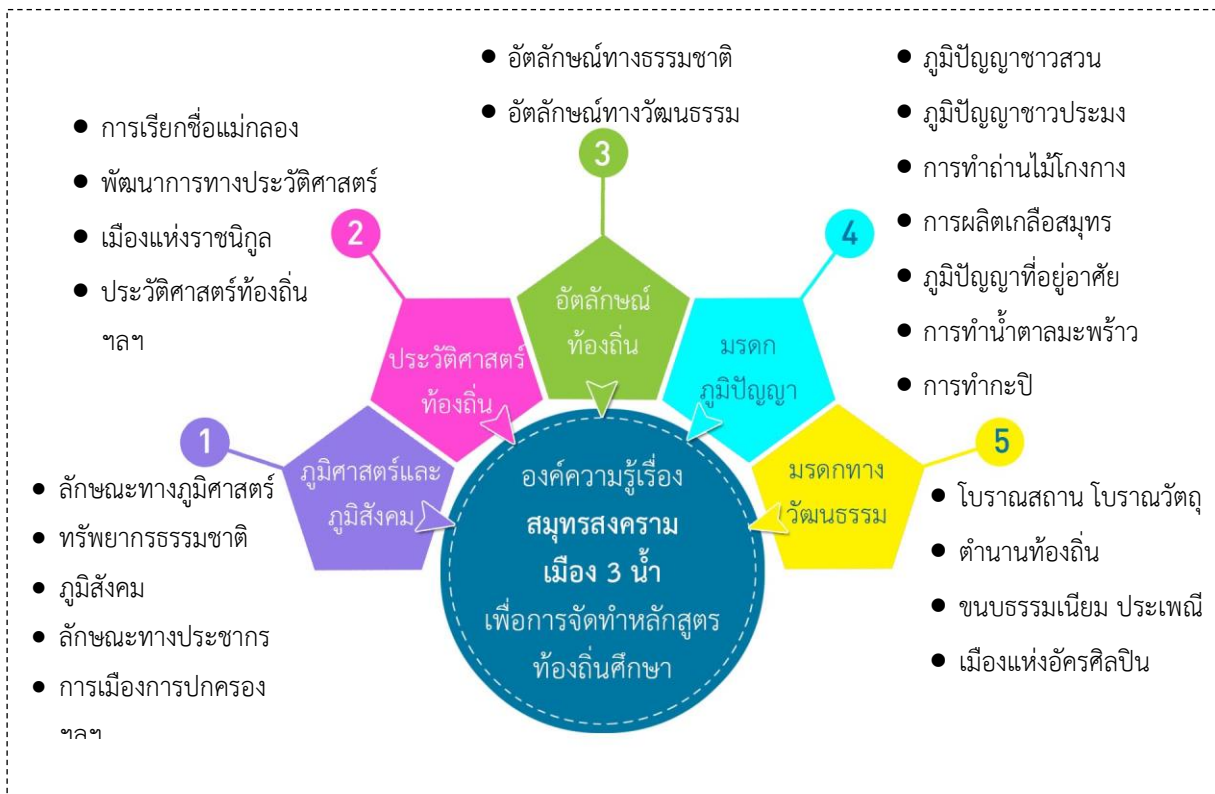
- อัตลักษณ์ทางธรรมชาติ
- อัตลักษณ์ทางวัฒนธรรม

- ภูมิปัญญาชาวสวน
- ภูมิปัญญาชาวประมง
- การทำถ่านไม้โกงกาง
- การผลิตเกลือสมุทร
- ภูมิปัญญาที่อยู่อาศัย
- การทำน้ำตาลมะพร้าว
- การทำกะปิ

- การเรียกชื่อแม่กลอง
- พัฒนาการทางประวัติศาสตร์
- เมืองแห่งราชนิกูล
- ประวัติศาสตร์ท้องถิ่น

ฯลฯ

3

2

4

อัตลักษณ์ท้องถิ่น

ประวัติศาสตร์ท้องถิ่น

มรดกภูมิปัญญา

1

5

ภูมิศาสตร์และภูมิสังคม

มรดกทางวัฒนธรรม

องค์ความรู้เรื่อง
**สมุทรสงคราม**
**เมือง 3 น้ำ**
เพื่อการจัดทำหลักสูตรท้องถิ่นศึกษา

- ลักษณะทางภูมิศาสตร์
- ทรัพยากรธรรมชาติ
- ภูมิสังคม
- ลักษณะทางประชากร
- การเมืองการปกครอง

ฯลฯ

- โบราณสถาน โบราณวัตถุ
- ตำนานท้องถิ่น
- ขนบธรรมเนียม ประเพณี
- เมืองแห่งอัครศิลปิน